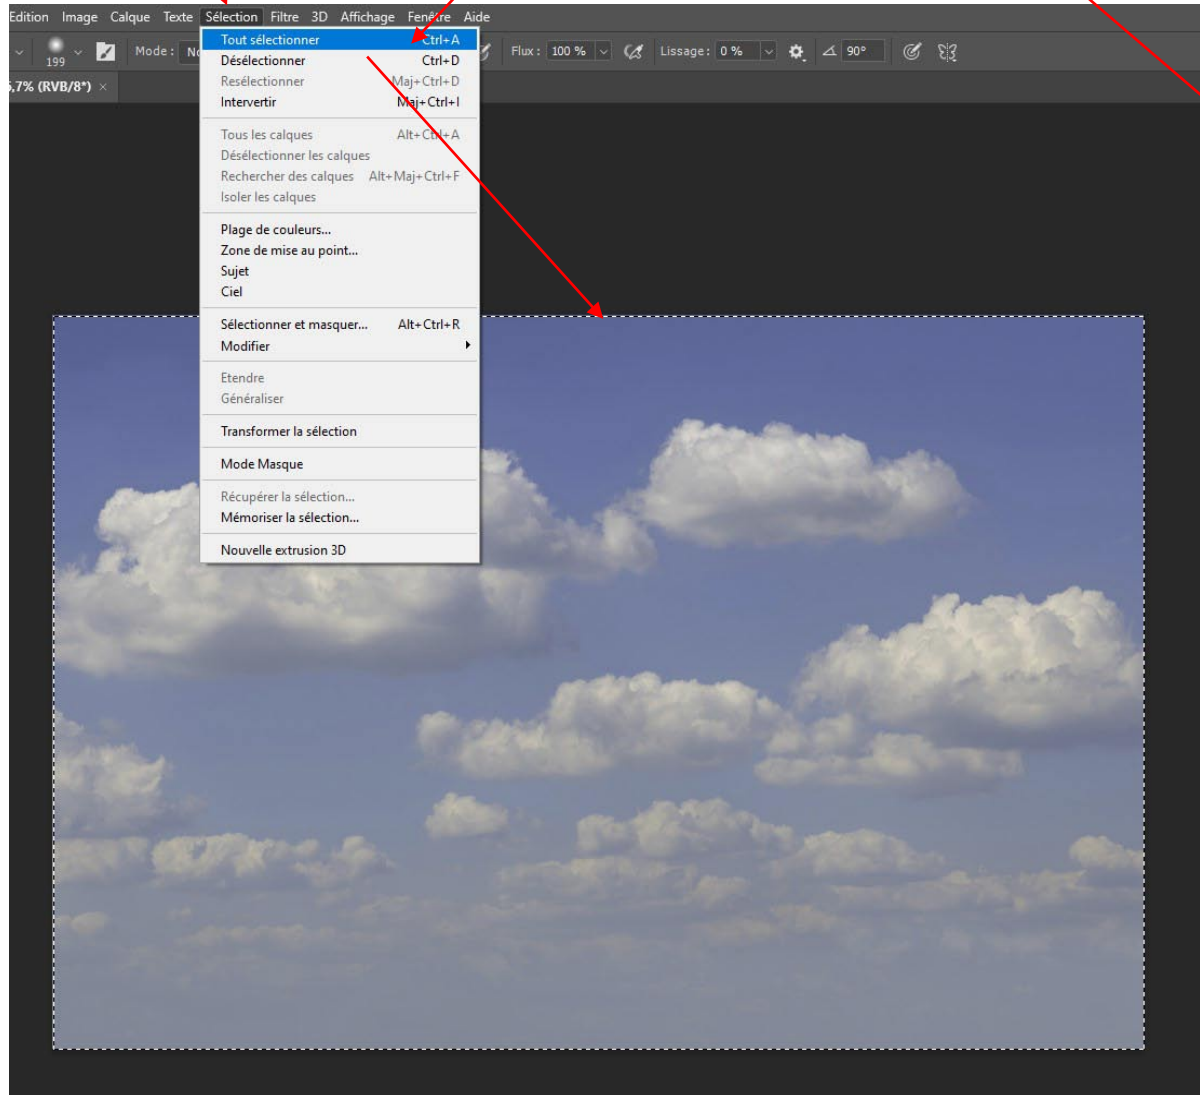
Edition Image Calque Texte Sélection Filtre 3D Affichage Fenêtre Aide

199 Mode : No

Flux : 100 % Lissage : 0 % 90°

,7% (RVB/8*) ×

Tout sélectionner Ctrl+A
Désélectionner Ctrl+D
Resélectionner Maj+Ctrl+D
Intervertir Maj+Ctrl+I

Tous les calques Alt+Ctrl+A
Désélectionner les calques
Rechercher des calques Alt+Maj+Ctrl+F
Isoler les calques

Plage de couleurs...
Zone de mise au point...
Sujet
Ciel

Sélectionner et masquer... Alt+Ctrl+R
Modifier

Etendre
Généraliser

Transformer la sélection

Mode Masque

Récupérer la sélection...
Mémoriser la sélection...

Nouvelle extrusion 3D